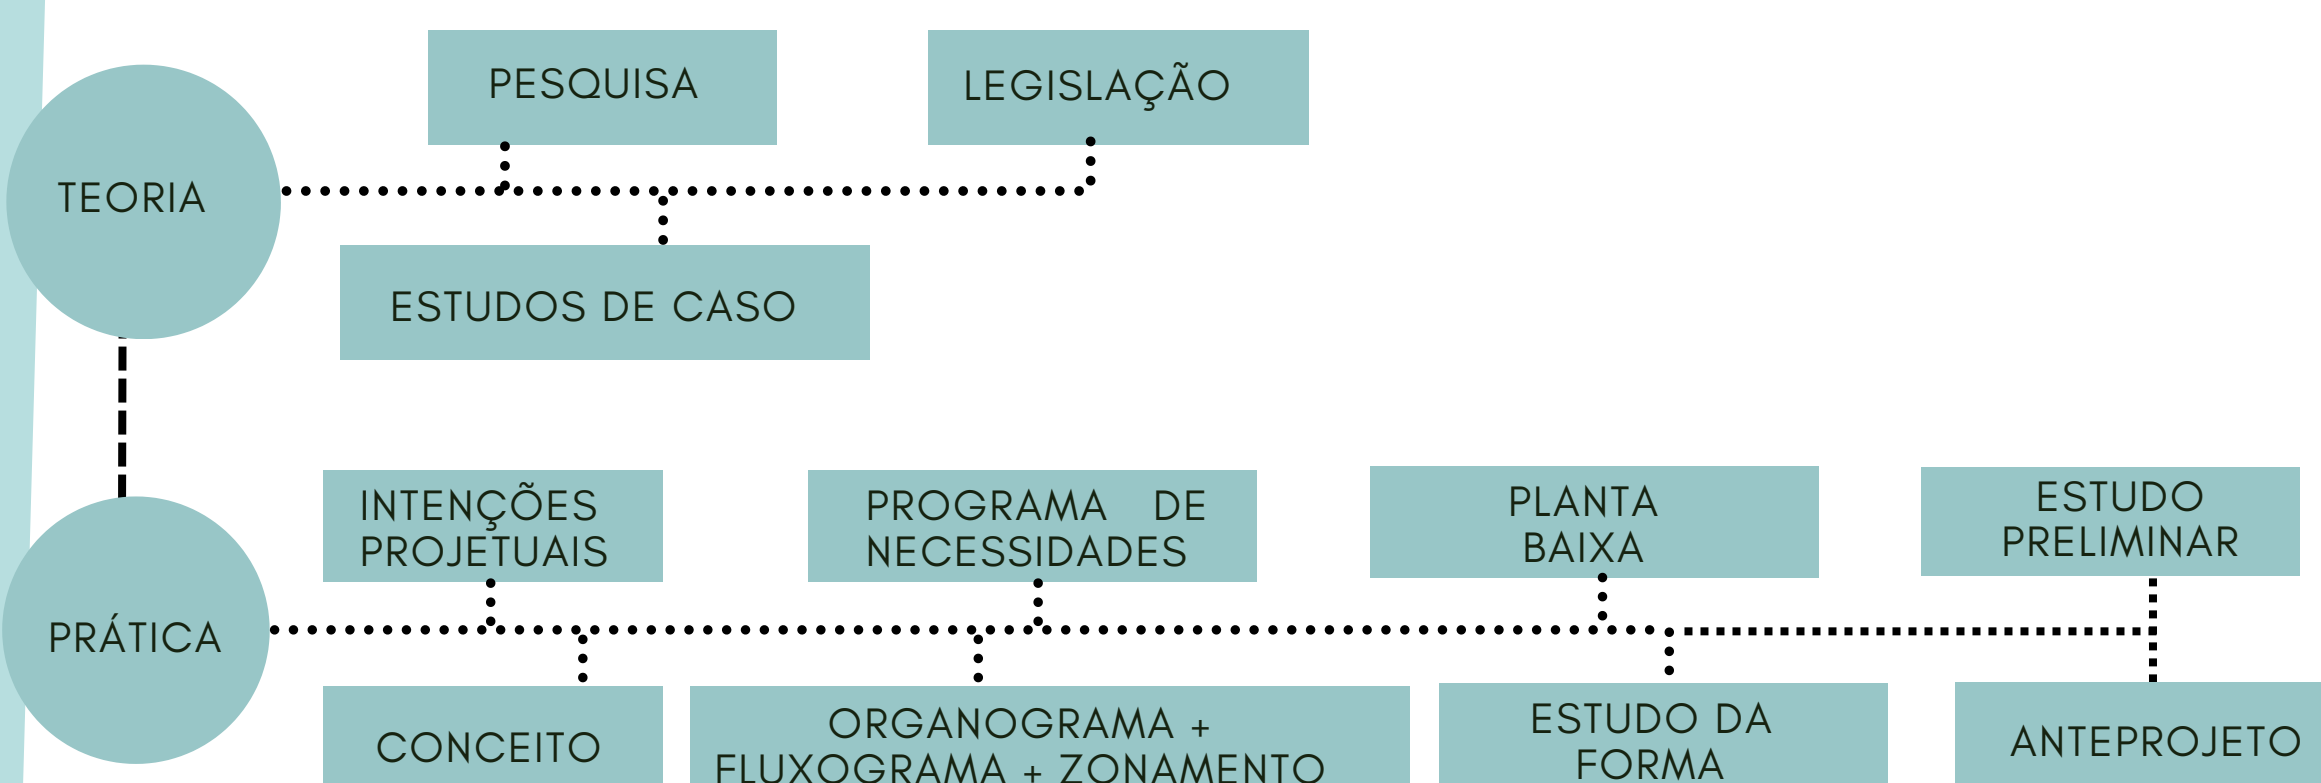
PESQUISA

LEGISLAÇÃO

TEORIA

ESTUDOS DE CASO

INTENÇÕES PROJETUAIS

PROGRAMA DE NECESSIDADES

PLANTA BAIXA

ESTUDO PRELIMINAR

PRÁTICA

CONCEITO

ORGANOGRAMA + FLUXOGRAMA + ZONAMENTO

ESTUDO DA FORMA

ANTEPROJETO